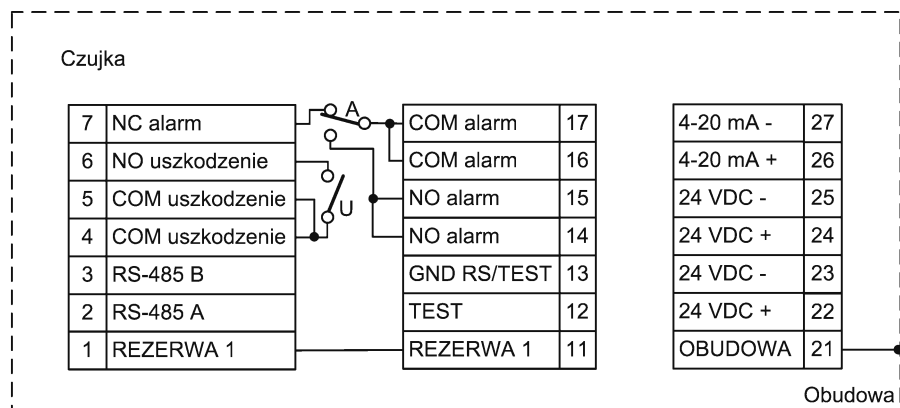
Czujka

| 7 | NC alarm |
|---|---|
| 6 | NO uszkodzenie |
| 5 | COM uszkodzenie |
| 4 | COM uszkodzenie |
| 3 | RS-485 B |
| 2 | RS-485 A |
| 1 | REZERWA 1 |

A

U

| COM alarm | 17 |
|---|---|
| COM alarm | 16 |
| NO alarm | 15 |
| NO alarm | 14 |
| GND RS/TEST | 13 |
| TEST | 12 |
| REZERWA 1 | 11 |

| 4-20 mA - | 27 |
|---|---|
| 4-20 mA + | 26 |
| 24 VDC - | 25 |
| 24 VDC + | 24 |
| 24 VDC - | 23 |
| 24 VDC + | 22 |
| OBUDOWA | 21 |

Obudowa